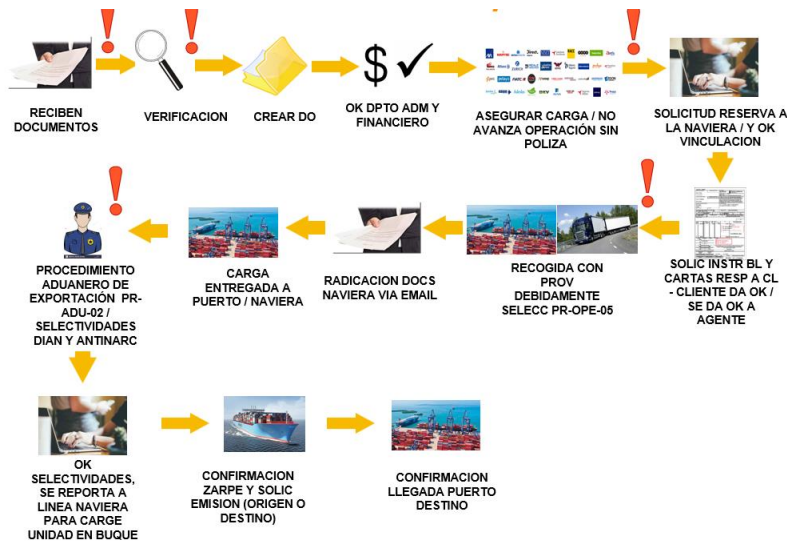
RECIBEN DOCUMENTOS

VERIFICACION

CREAR DO

$ ✓

OK DPTO ADM Y FINANCIERO

ASEGURAR CARGA / NO AVANZA OPERACIÓN SIN POLIZA

SOLICITUD RESERVA A LA NAVIERA / Y OK VINCULACION

SOLIC INSTR BL Y CARTAS RESP A CL - CLIENTE DA OK / SE DA OK A AGENTE

RECOGIDA CON PROV DEBIDAMENTE SELECC PR-OPE-05

RADICACION DOCS NAVIERA VIA EMAIL

CARGA ENTREGADA A PUERTO / NAVIERA

PROCEDIMIENTO ADUANERO DE EXPORTACIÓN PR-ADU-02 / SELECTIVIDADES DIAN Y ANTINARC

OK SELECTIVIDADES, SE REPORTA A LINEA NAVIERA PARA CARGE UNIDAD EN BUQUE

CONFIRMACION ZARPE Y SOLIC EMISION (ORIGEN O DESTINO)

CONFIRMACION LLEGADA PUERTO DESTINO